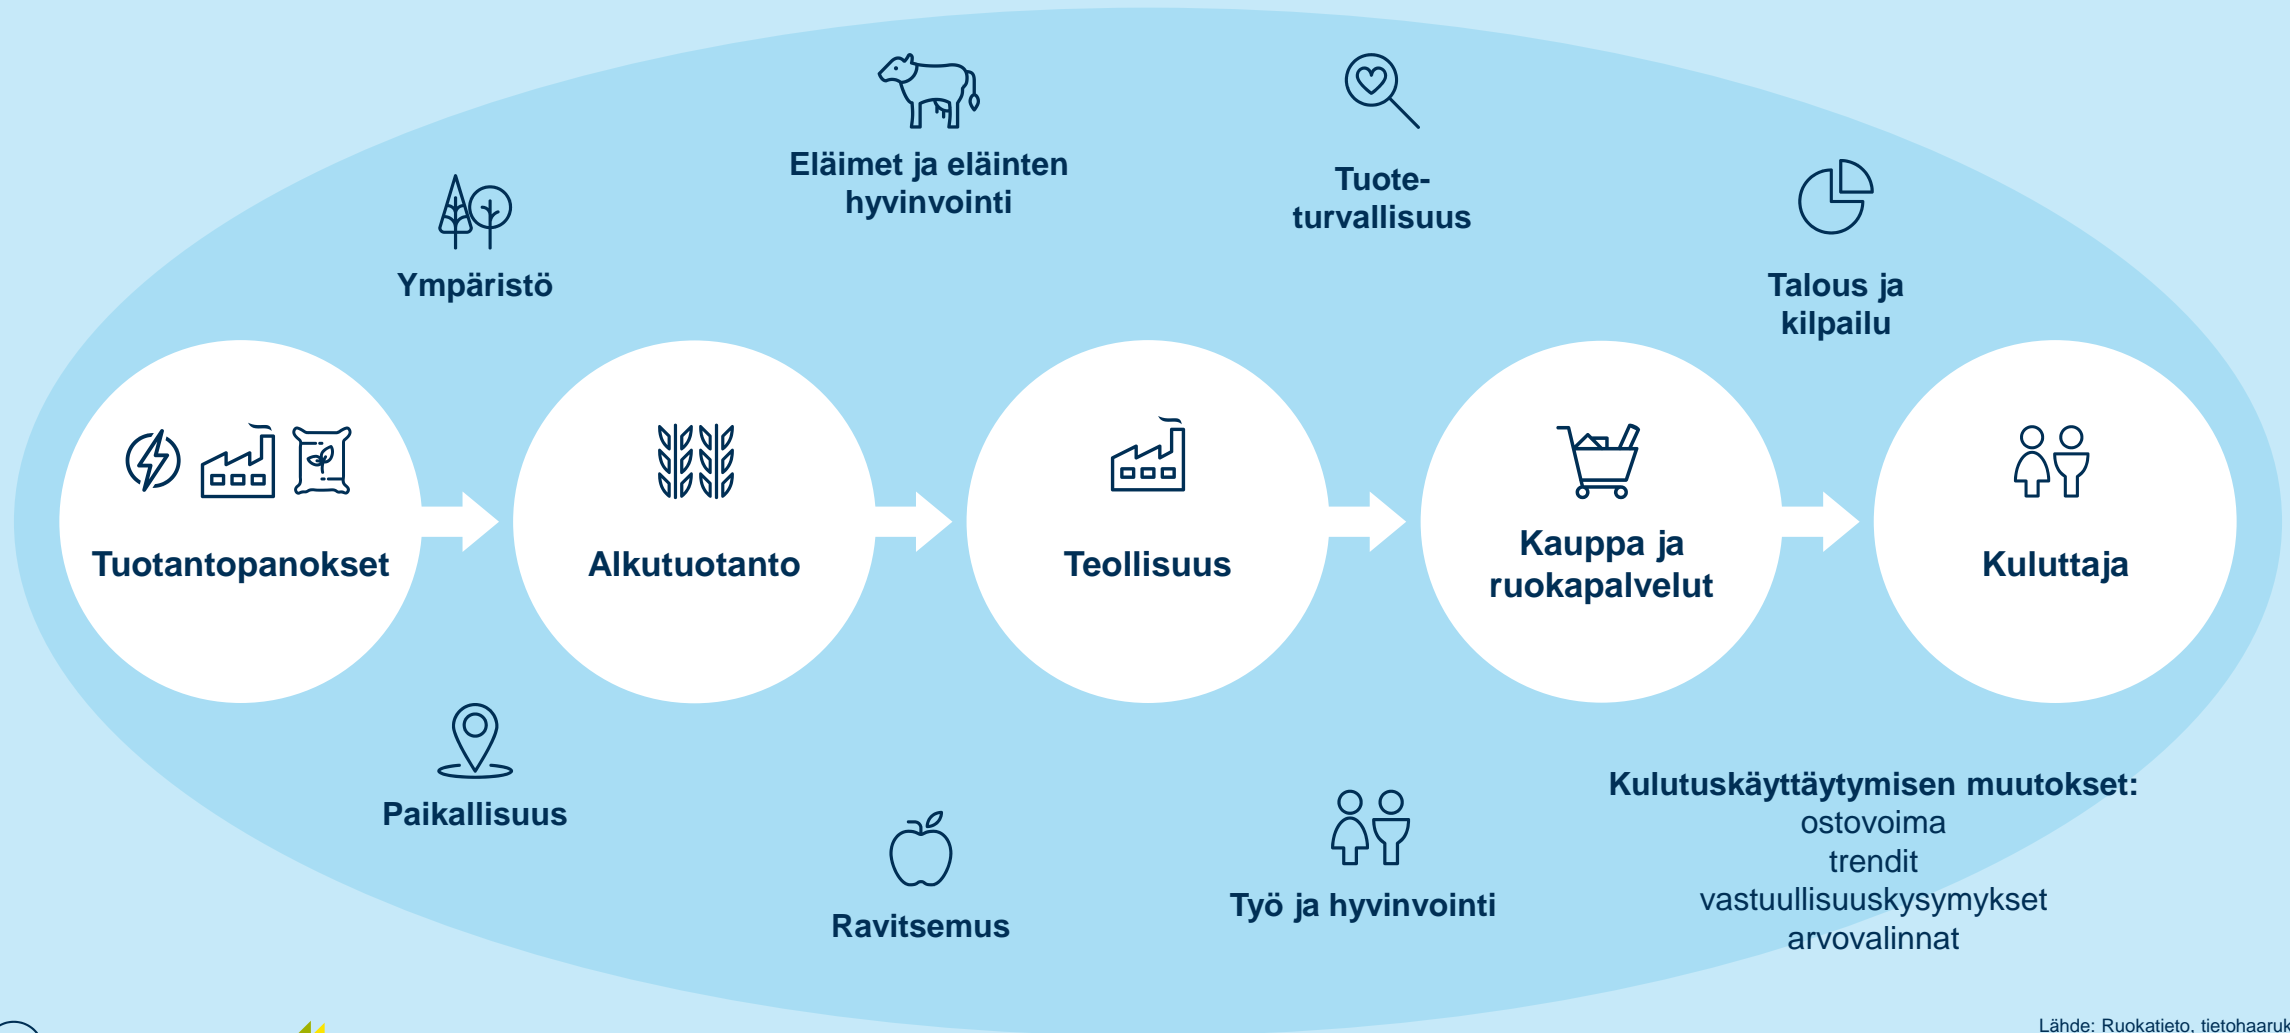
Eläimet ja eläinten hyvinvointi

Tuote-turvallisuus

Ympäristö

Talous ja kilpailu

Tuotantopanokset

Alkutuotanto

Teollisuus

Kauppa ja ruokapalvelut

Kuluttaja

Paikallisuus

Ravitsemus

Työ ja hyvinvointi

Kulutuskäyttäytymisen muutokset:
ostovoima
trendit
vastuullisuuskysymykset
arvovalinnat

Lähde: Ruokatieto, tietohaaru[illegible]